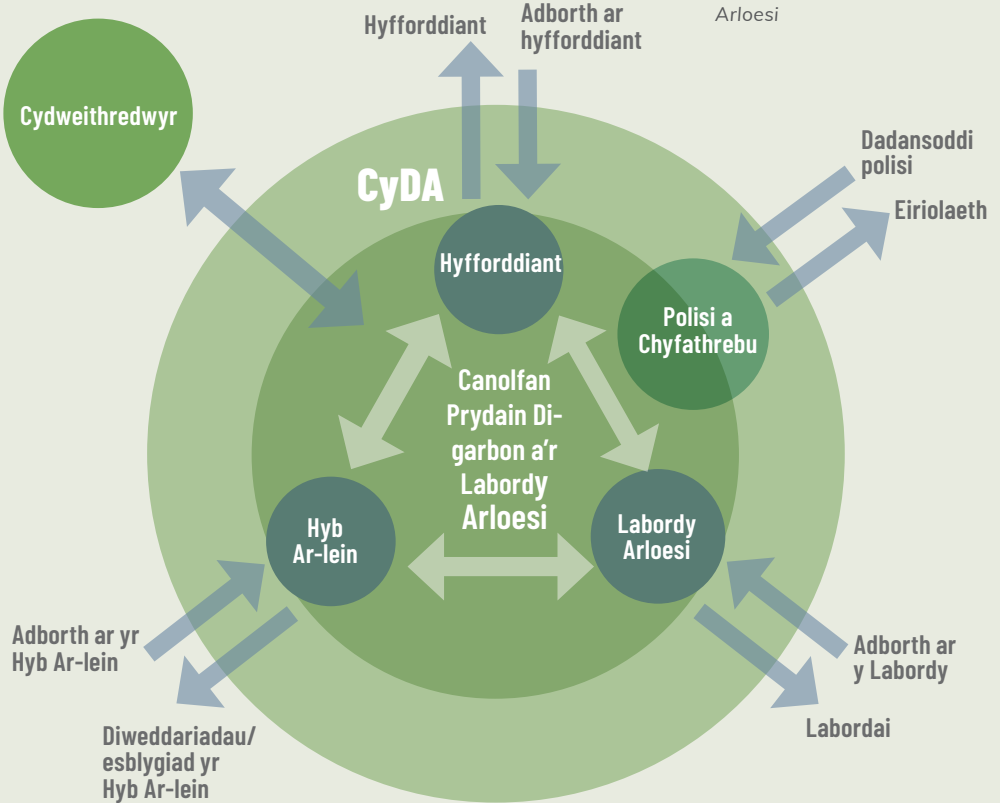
Hyfforddiant

Adborth ar hyfforddiant

Arloesi

Cydweithredwyr

Dadansoddi polisi

Eiriolaeth

CyDA

Hyfforddiant

Polisi a Chyfathrebu

Canolfan Prydain Di-garbon a'r Labordy Arloesi

Hyb Ar-lein

Labordy Arloesi

Adborth ar yr Hyb Ar-lein

Adborth ar y Labordy

Diweddariadau/ esblygiad yr Hyb Ar-lein

Labordai